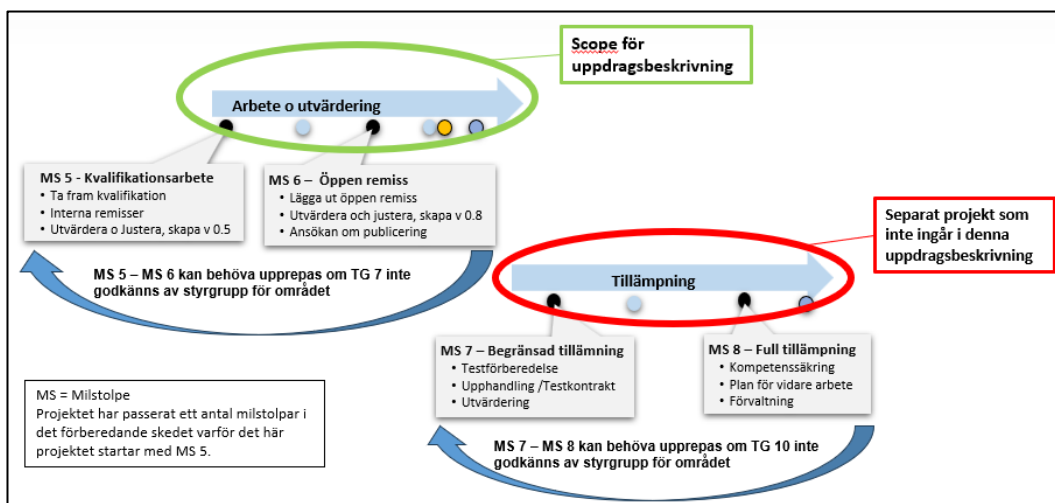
Scope för uppdragsbeskrivning

Arbete o utvärdering

MS 5 - Kvalifikationsarbete
• Ta fram kvalifikation
• Interna remisser
• Utvärdera o Justera, skapa v 0.5

MS 6 – Öppen remiss
• Lägga ut öppen remiss
• Utvärdera och justera, skapa v 0.8
• Ansökan om publicering

MS 5 – MS 6 kan behöva upprepas om TG 7 inte godkänns av styrgrupp för området

Separat projekt som inte ingår i denna uppdragsbeskrivning

Tillämpning

MS 7 – Begränsad tillämning
• Testförberedelse
• Upphandling /Testkontrakt
• Utvärdering

MS 8 – Full tillämpning
• Kompetenssäkring
• Plan för vidare arbete
• Förvaltning

MS = Milstolpe
Projektet har passerat ett antal milstolpar i det förberedande skedet varför det här projektet startar med MS 5.

MS 7 – MS 8 kan behöva upprepas om TG 10 inte godkänns av styrgrupp för området